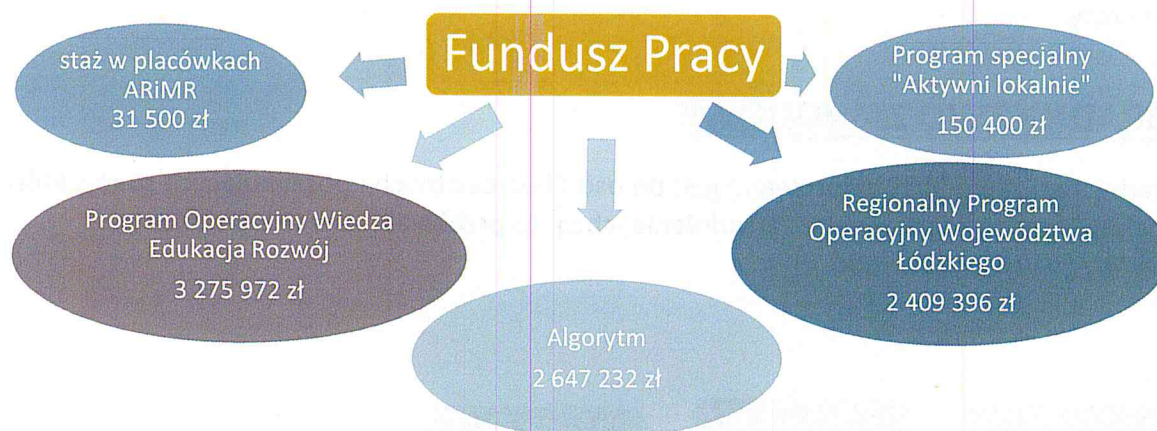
Fundusz Pracy

staż w placówkach ARiMR
31 500 zł

Program specjalny "Aktywni lokalnie"
150 400 zł

Program Operacyjny Wiedza Edukacja Rozwój
3 275 972 zł

Regionalny Program Operacyjny Województwa Łódzkiego
2 409 396 zł

Algorytm
2 647 232 zł